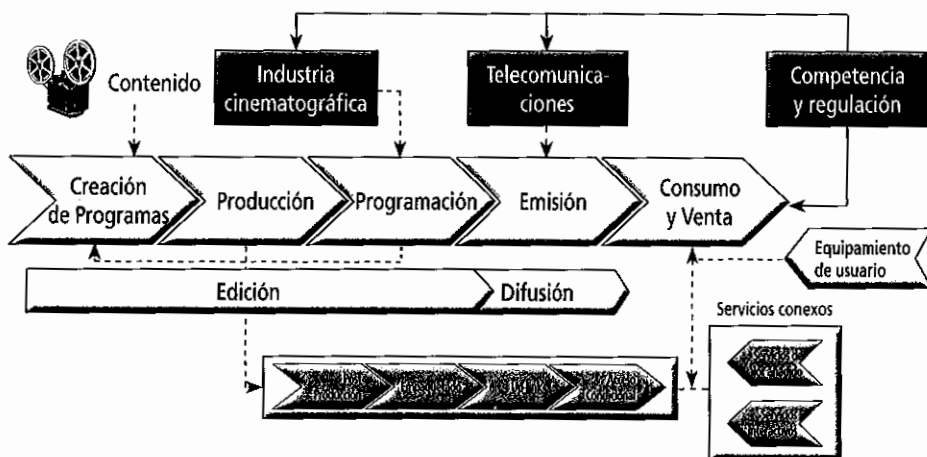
Contenido

Industria cinematográfica

Telecomunicaciones

Competencia y regulación

Creación de Programas

Producción

Programación

Emisión

Consumo y Venta

Equipamiento de usuario

Edición

Difusión

Servicios conexos

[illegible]

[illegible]

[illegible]

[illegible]

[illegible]

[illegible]